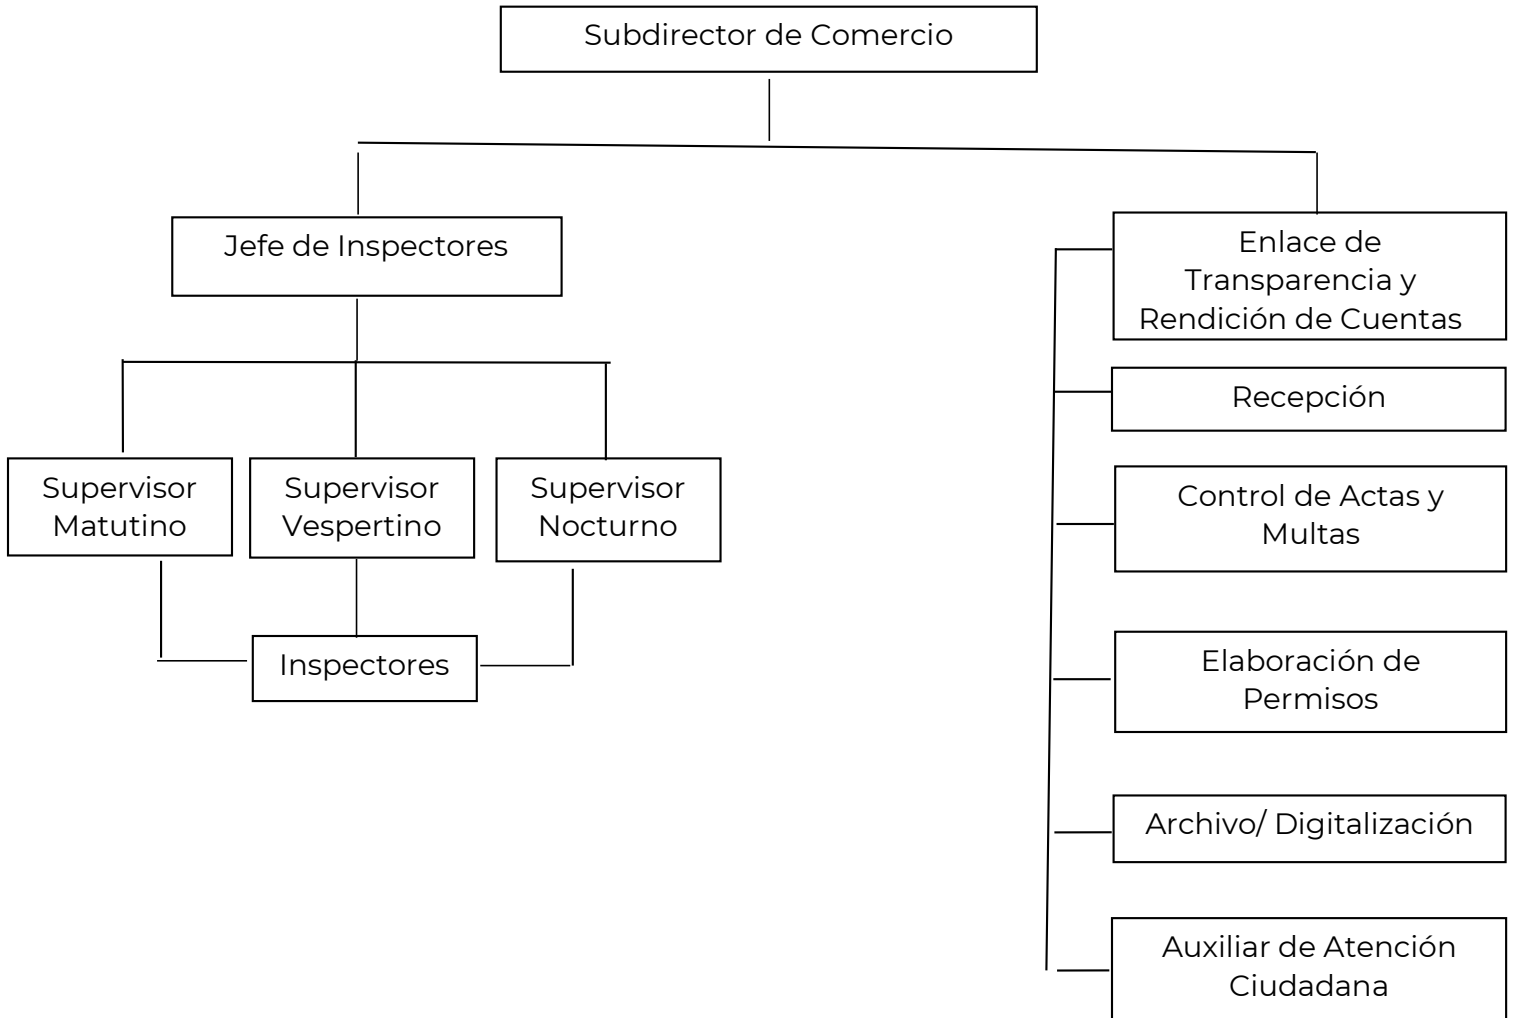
Subdirector de Comercio

Jefe de Inspectores

Supervisor Matutino

Supervisor Vespertino

Supervisor Nocturno

Inspectores

Enlace de Transparencia y Rendición de Cuentas

Recepción

Control de Actas y Multas

Elaboración de Permisos

Archivo/ Digitalización

Auxiliar de Atención Ciudadana